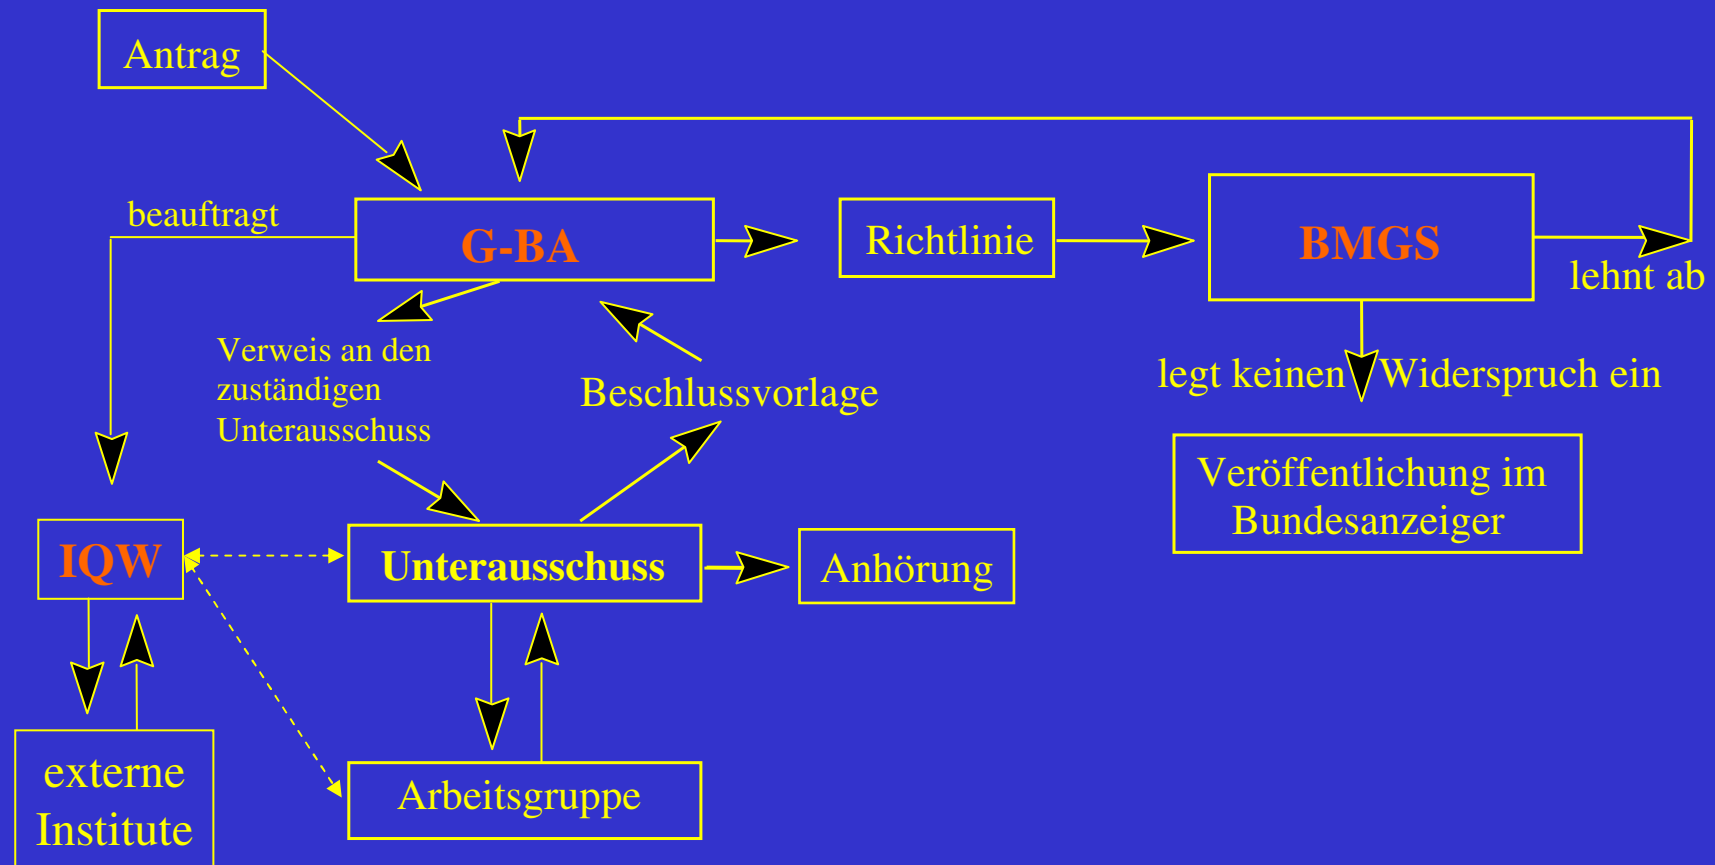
Antrag

beauftragt

G-BA

Richtlinie

BMGS

lehnt ab

Verweis an den zuständigen Unterausschuss

Beschlussvorlage

legt keinen Widerspruch ein

Veröffentlichung im Bundesanzeiger

IQW

Unterausschuss

Anhörung

externe Institute

Arbeitsgruppe